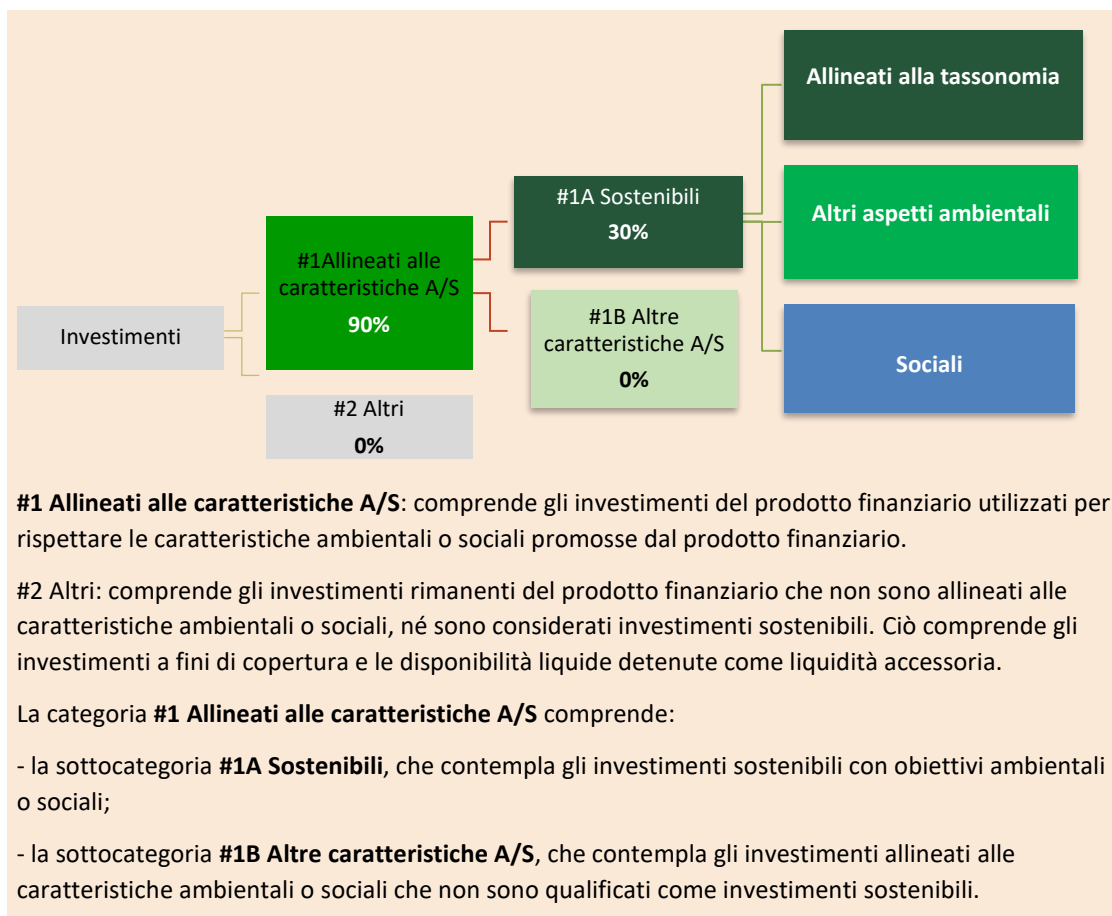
Investimenti

#1Allineati alle caratteristiche A/S
90%

#2 Altri
0%

#1A Sostenibili
30%

#1B Altre caratteristiche A/S
0%

Allineati alla tassonomia

Altri aspetti ambientali

Sociali

**#1 Allineati alle caratteristiche A/S**: comprende gli investimenti del prodotto finanziario utilizzati per rispettare le caratteristiche ambientali o sociali promosse dal prodotto finanziario.

#2 Altri: comprende gli investimenti rimanenti del prodotto finanziario che non sono allineati alle caratteristiche ambientali o sociali, né sono considerati investimenti sostenibili. Ciò comprende gli investimenti a fini di copertura e le disponibilità liquide detenute come liquidità accessoria.

La categoria **#1 Allineati alle caratteristiche A/S** comprende:

- la sottocategoria **#1A Sostenibili**, che contempla gli investimenti sostenibili con obiettivi ambientali o sociali;

- la sottocategoria **#1B Altre caratteristiche A/S**, che contempla gli investimenti allineati alle caratteristiche ambientali o sociali che non sono qualificati come investimenti sostenibili.